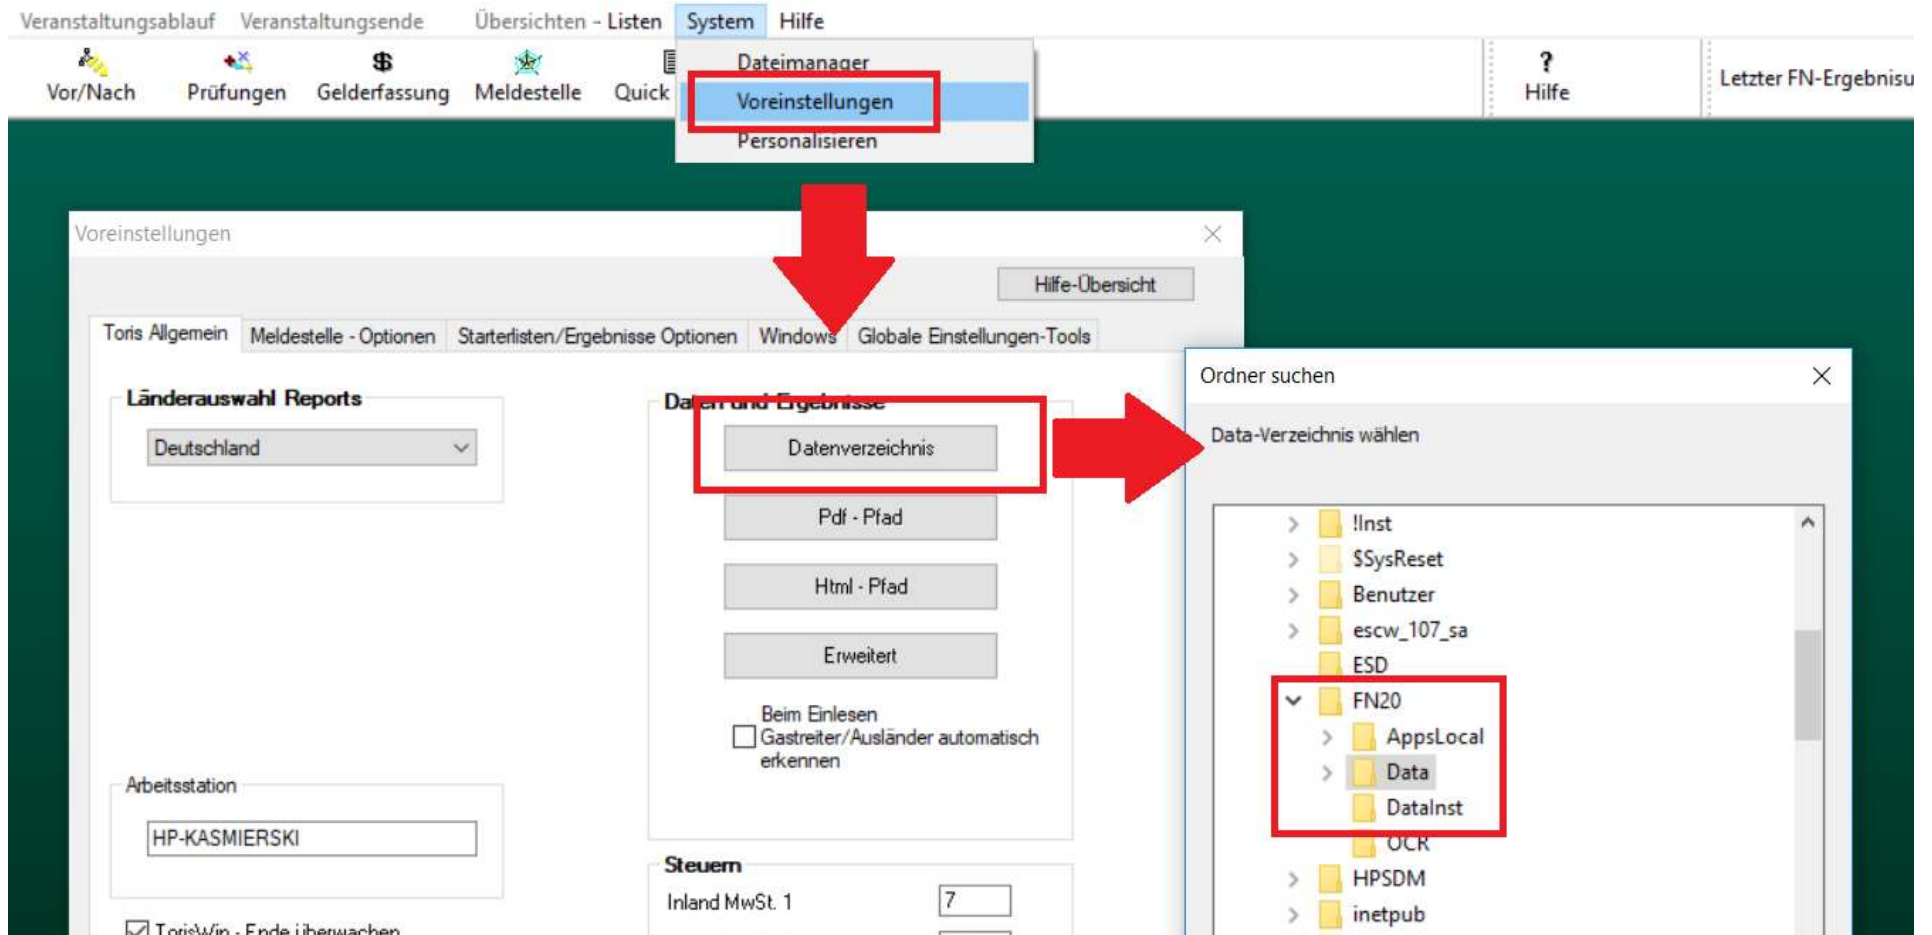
Veranstaltungsablauf Veranstaltungsende Übersichten - Listen System Hilfe

Vor/Nach Prüfungen Gelderfassung Meldestelle Quick

Dateimanager
Voreinstellungen
Personalisieren

Hilfe

Letzter FN-Ergebnisu

Voreinstellungen

Hilfe-Übersicht

Toris Allgemein | Meldestelle - Optionen | Starterlisten/Ergebnisse Optionen | Windows | Globale Einstellungen-Tools

Länderauswahl Reports

Deutschland

Daten und Ergebnisse

Datenverzeichnis

Pdf - Pfad

Html - Pfad

Erweitert

Beim Einlesen Gastreiter/Ausländer automatisch erkennen

Arbeitsstation

HP-KASMIERSKI

Steuern

Inland MwSt. 1 7

ToriaWin - Ende überwachen

Ordner suchen

Data-Verzeichnis wählen

!Inst
$SysReset
Benutzer
escw_107_sa
ESD
FN20
AppsLocal
Data
DataInst
OCR
HPSDM
inetpub